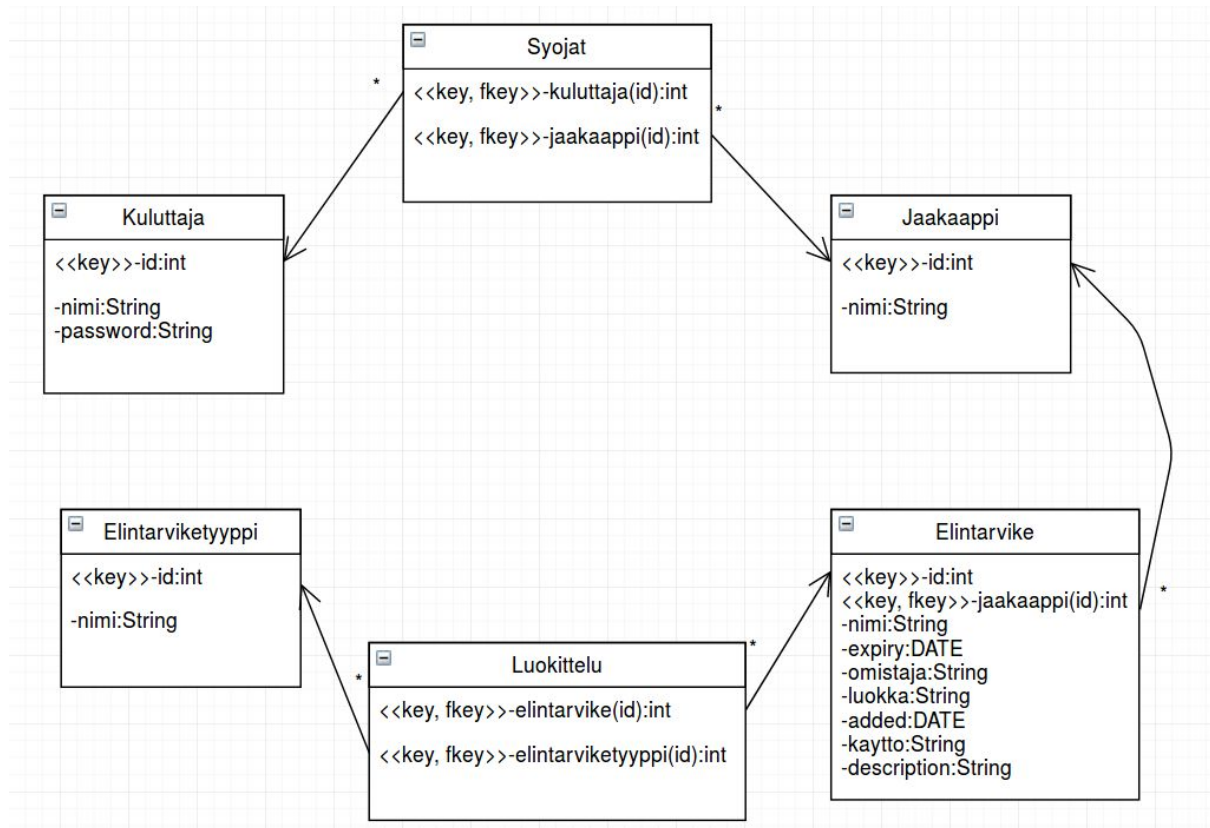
Syojat

<<key, fkey>>-kuluttaja(id):int

<<key, fkey>>-jaakaappi(id):int

*

*

Kuluttaja

<<key>>-id:int

-nimi:String
-password:String

Jaakaappi

<<key>>-id:int

-nimi:String

Elintarviketyyppi

<<key>>-id:int

-nimi:String

Elintarvike

<<key>>-id:int
<<key, fkey>>-jaakaappi(id):int
-nimi:String
-expiry:DATE
-omistaja:String
-luokka:String
-added:DATE
-kaytto:String
-description:String

*

Luokittelu

<<key, fkey>>-elintarvike(id):int

<<key, fkey>>-elintarviketyyppi(id):int

*

*